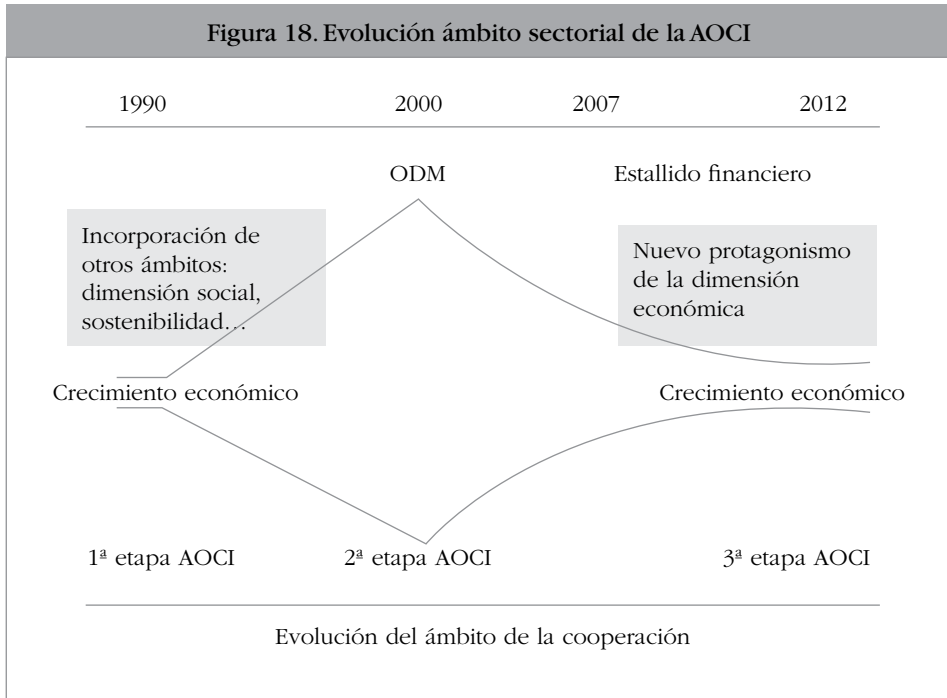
Figura 18. Evolución ámbito sectorial de la AOCI

1990 2000 2007 2012

ODM

Estallido financiero

Incorporación de otros ámbitos: dimensión social, sostenibilidad…

Nuevo protagonismo de la dimensión económica

Crecimiento económico

Crecimiento económico

1ª etapa AOCI

2ª etapa AOCI

3ª etapa AOCI

Evolución del ámbito de la cooperación